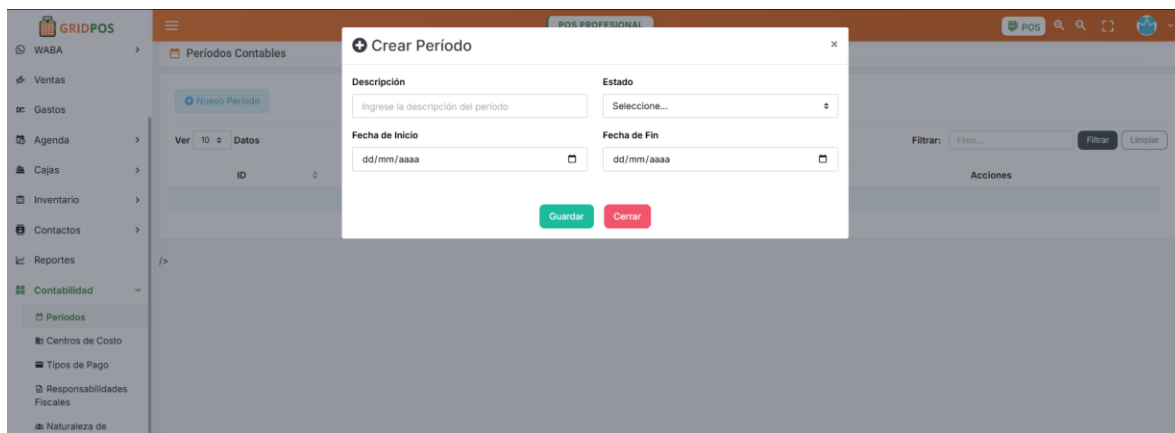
GRIDPOS

WABA
Ventas
Gastos
Agenda
Cajas
Inventario
Contactos
Reportes
Contabilidad
Períodos
Centros de Costo
Tipos de Pago
Responsabilidades Fiscales
Naturaleza de

POS PROFESIONAL

POS

Períodos Contables

Nuevo Período

Ver 10 Datos

ID

Filtrar: Filtro... Filtrar Limpiar

Acciones

/>

Crear Período ×

Descripción
Ingrese la descripción del período

Estado
Seleccione...

Fecha de Inicio
dd/mm/aaaa

Fecha de Fin
dd/mm/aaaa

Guardar Cerrar